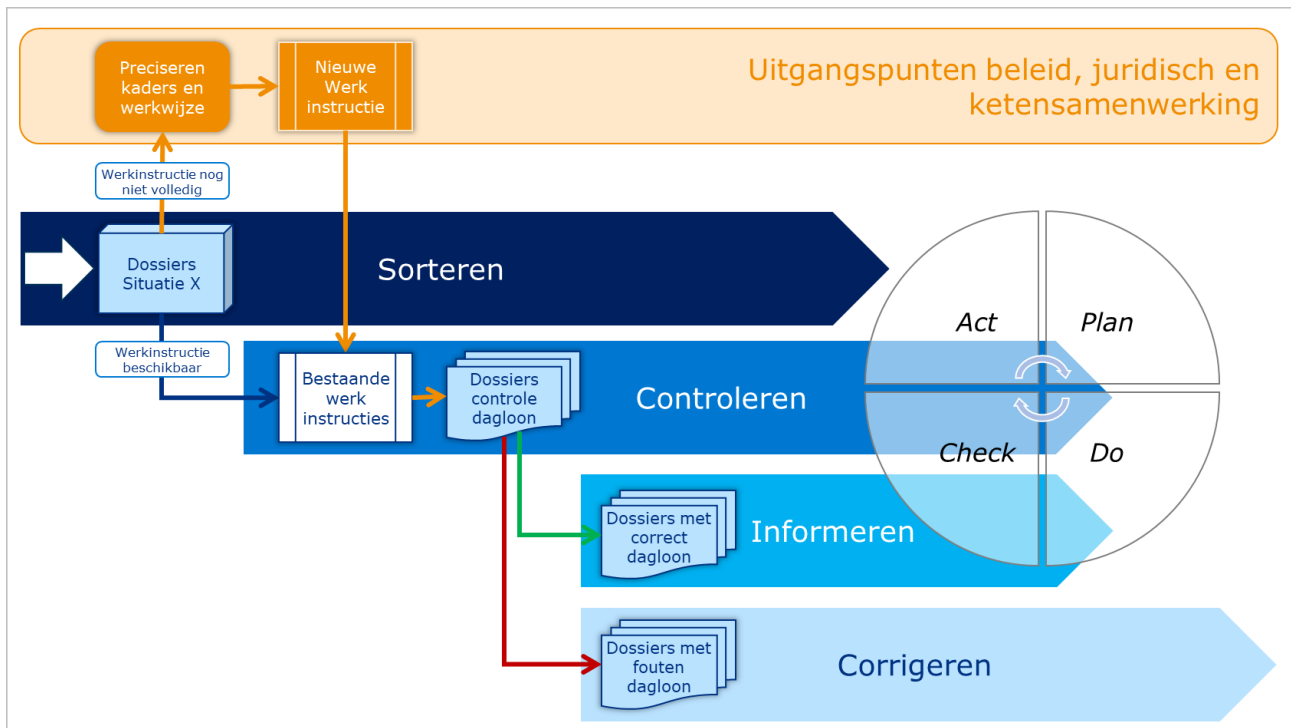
Preciseren kaders en werkwijze

Nieuwe Werk instructie

Uitgangspunten beleid, juridisch en ketensamenwerking

Werkinstructie nog niet volledig

Dossiers Situatie X

Sorteren

Act

Plan

Werkinstructie beschikbaar

Bestaande werk instructies

Dossiers controle dagloon

Controleren

Check

Do

Dossiers met correct dagloon

Informeren

Dossiers met fouten dagloon

Corrigeren